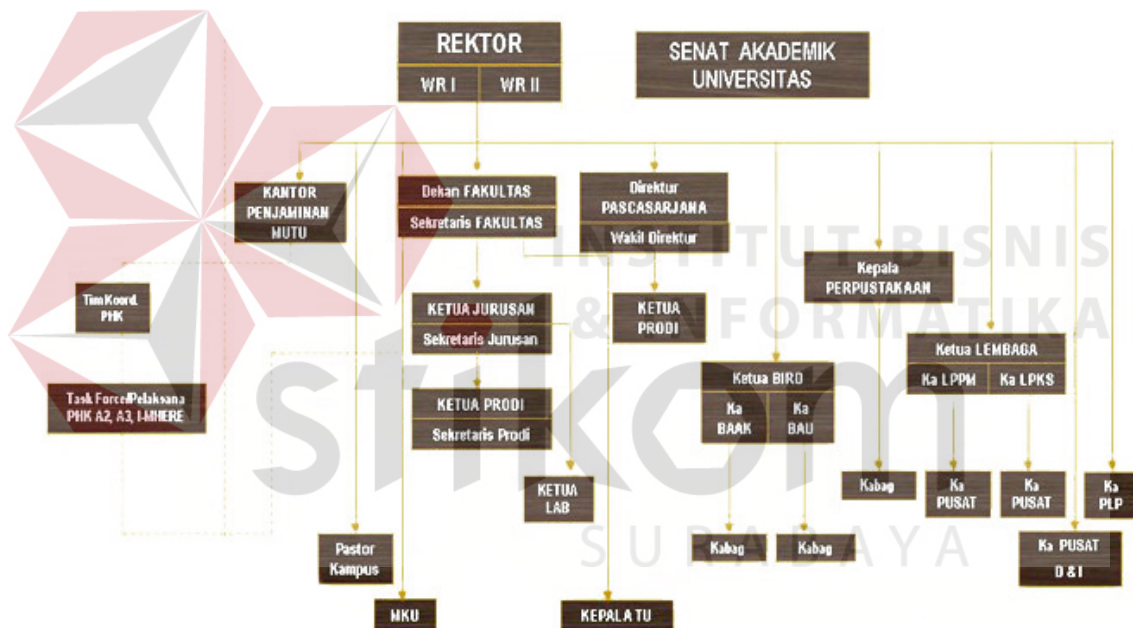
REKTOR

WR I

WR II

SENAT AKADEMIK UNIVERSITAS

KANTOR PENJAMINAN MUTU

Dekan FAKULTAS

Sekretaris FAKULTAS

Direktur PASCASARJANA

Wakil Direktur

INSTITUT BISNIS & INFORMATIKA

Kepala PERPUSTAKAAN

Tim Koord. PHK

KETUA JURUSAN

Sekretaris Jurusan

KETUA PRODI

Ketua LEMBAGA

Ka LPPM

Ka LPKS

Ketua BIRO

Ka BAAK

Ka BAU

Task Force/Pelaksana PHK A2, A3, I-MHERE

KETUA PRODI

Sekretaris Prodi

stikom

KETUA LAB

Kabag

Ka PUSAT

Ka PUSAT

Ka PLP

Pastor Kampus

SURABAYA

Kabag

Kabag

Ka PUSAT D & I

MKU

KEPALA TU